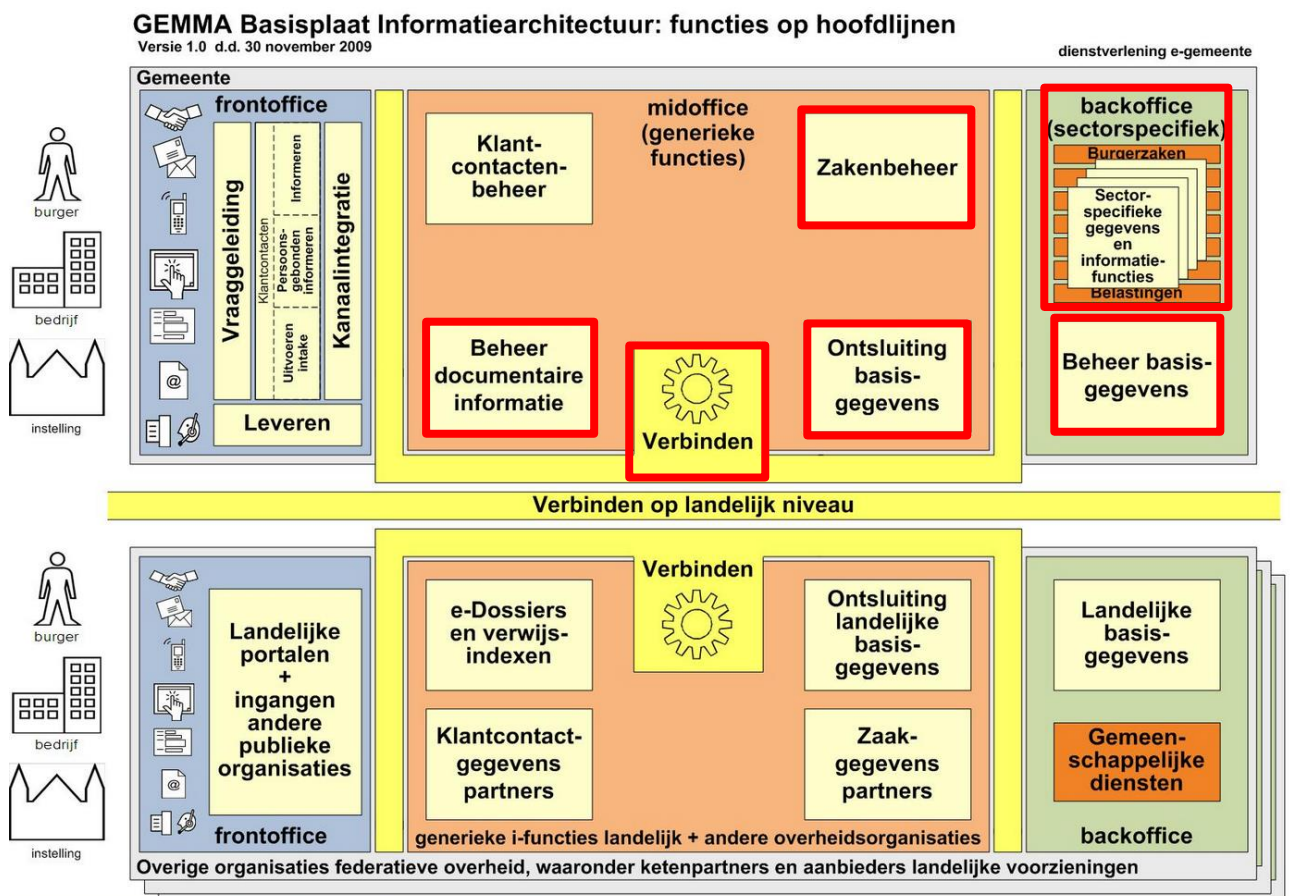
GEMMA Basisplaat Informatiearchitectuur: functies op hoofdlijnen
Versie 1.0 d.d. 30 november 2009

dienstverlening e-gemeente

Gemeente

burger

bedrijf

instelling

frontoffice

Vraaggeleiding

Klantcontacten

Informeren

Persoonsgebonden informeren

Uitvoeren intake

Kanaalintegratie

@

Leveren

midoffice (generieke functies)

Klantcontactenbeheer

Zakenbeheer

Beheer documentaire informatie

Verbinden

Ontsluiting basisgegevens

backoffice (sectorspecifiek)

Burgerzaken

Sectorspecifieke gegevens en informatiefuncties

Belastingen

Beheer basisgegevens

Verbinden op landelijk niveau

burger

bedrijf

instelling

@

Landelijke portalen + ingangen andere publieke organisaties

frontoffice

Verbinden

e-Dossiers en verwijsindexen

Ontsluiting landelijke basisgegevens

Klantcontactgegevens partners

Zaakgegevens partners

generieke i-functies landelijk + andere overheidsorganisaties

Landelijke basisgegevens

Gemeenschappelijke diensten

backoffice

Overige organisaties federatieve overheid, waaronder ketenpartners en aanbieders landelijke voorzieningen